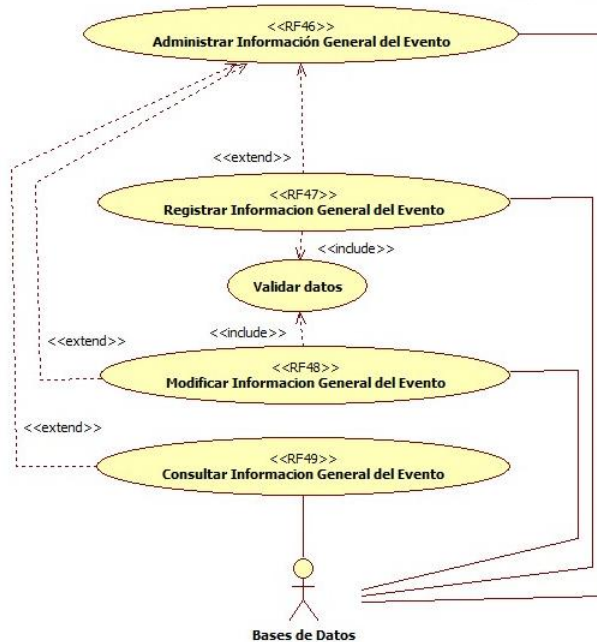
<<RF46>>
Administrar Información General del Evento

<<extend>>

<<RF47>>
Registrar Informacion General del Evento

<<include>>

Validar datos

<<include>>

<<extend>>

<<RF48>>
Modificar Informacion General del Evento

<<extend>>

<<RF49>>
Consultar Informacion General del Evento

Bases de Datos